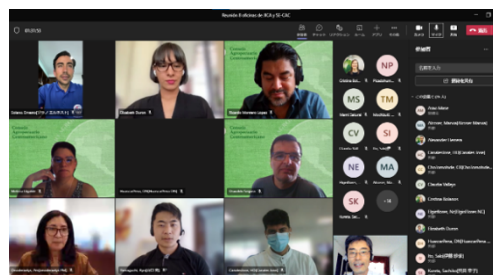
Reunión Enfoque de JICA y SI-CAC

03:05:50

Consejo Agropecuario Centroamericano

Consejo Agropecuario Centroamericano

Consejo Agropecuario Centroamericano

Consejo Agropecuario Centroamericano

Elizabeth Durán

Ricardo Montero López

NP

MS

TM

CV

SI

NE

MA

SK

参加者

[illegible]

Alexander Llerena

Claudio Vallejo

Cristina Solano

Elizabeth Durán

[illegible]